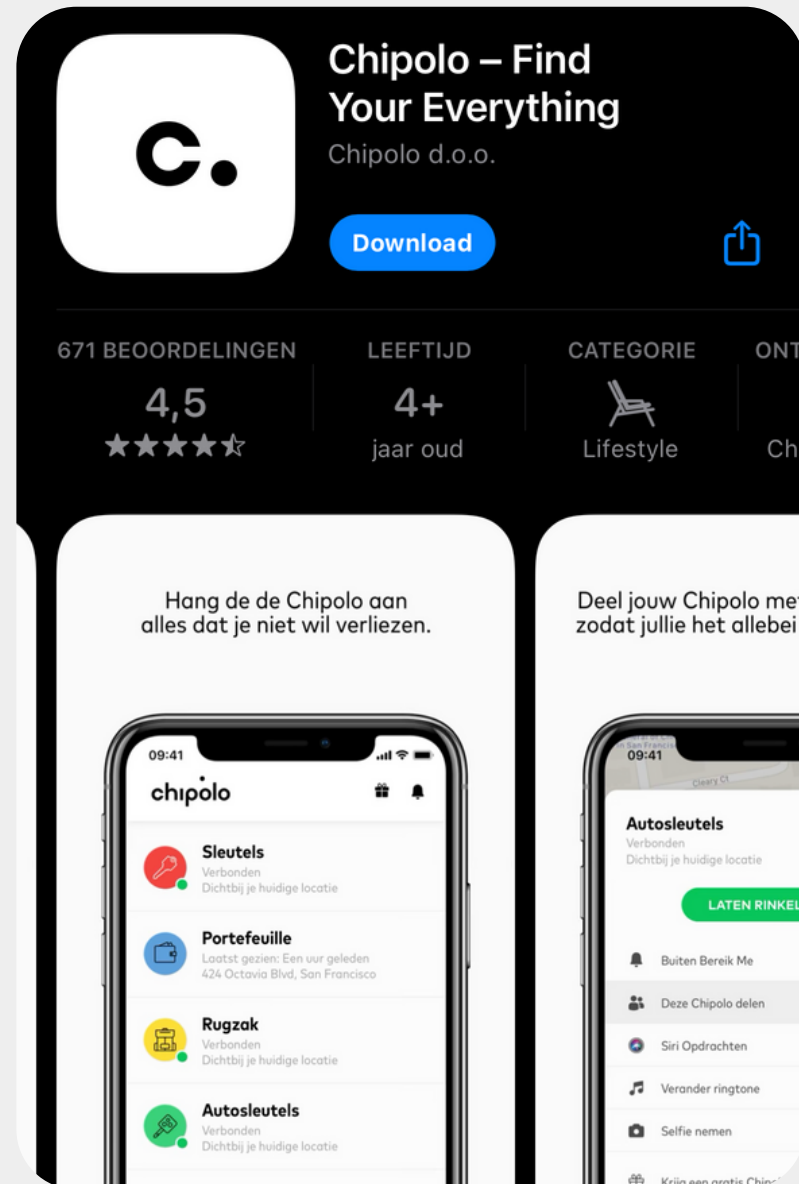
c.

Chipolo – Find Your Everything

Chipolo d.o.o.

Download

671 BEOORDELINGEN
4,5
★★★★☆

LEEFTIJD
4+
jaar oud

CATEGORIE
Lifestyle

ONT
Ch

Hang de de Chipolo aan alles dat je niet wil verliezen.

09:41

chipolo

Sleutels
Verbonden
Dichtbij je huidige locatie

Portefeuille
Laatst gezien: Een uur geleden
424 Octavia Blvd, San Francisco

Rugzak
Verbonden
Dichtbij je huidige locatie

Autosleutels
Verbonden
Dichtbij je huidige locatie

Deel jouw Chipolo met
zodat jullie het allebei

09:41
San Francisco
Cleary Ct

Autosleutels
Verbonden
Dichtbij je huidige locatie

LATEN RINKEL

Buiten Bereik Me

Deze Chipolo delen

Siri Opdrachten

Verander ringtone

Selfie nemen

Krijg een gratis Chip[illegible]